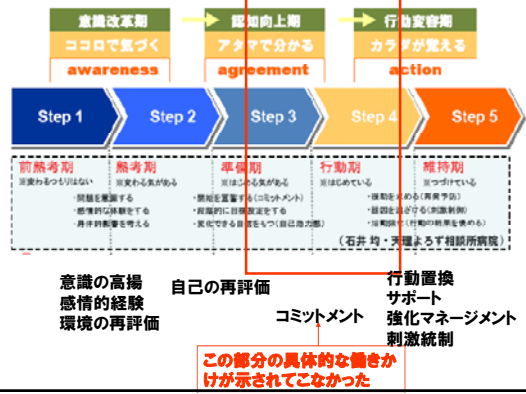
意識改革期
ココロで気づく
awareness

認知向上期
アタマで分かる
agreement

行動変容期
カラダが覚える
action

Step 1
Step 2
Step 3
Step 4
Step 5

前熟考期
※変わるつもりはない
・問題を意識する
・感情的な体験をする
・身体的影響を考える

熟考期
※変わる気がある

準備期
※はじめる気がある
・意思を宣言する（コミットメント）
・段階的に目標設定をする
・変化できる自信をもつ（自己効力感）

行動期
※はじめている
・代替を求める（再発予防）
・刺激を統制する（刺激統制）
・強化的に（行動の結果を褒める）

維持期
※つづけている

（石井 均・天理よろづ相談所病院）

意識の高揚
感情的経験
環境の再評価

自己の再評価

コミットメント

行動置換
サポート
強化マネージメント
刺激統制

この部分の具体的な働きかけが示されてこなかった